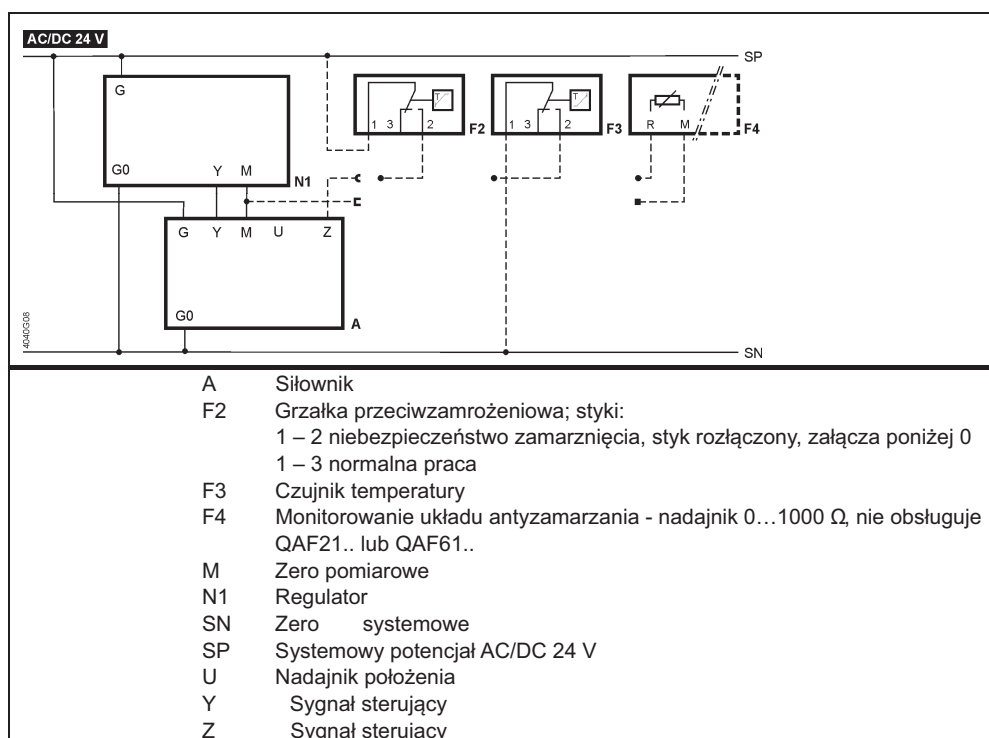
AC/DC 24 V

SP

G

G0 Y M N1

G Y M U Z

G0 A

1 3 2 F2

1 3 2 F3

R M F4

4040G08

SN

A Siłownik
F2 Grzałka przeciwzamrożeniowa; styki:
1 – 2 niebezpieczeństwo zamarznięcia, styk rozłączony, załącza poniżej 0
1 – 3 normalna praca
F3 Czujnik temperatury
F4 Monitorowanie układu antyzamarzania - nadajnik 0…1000 Ω, nie obsługuje QAF21.. lub QAF61..
M Zero pomiarowe
N1 Regulator
SN Zero systemowe
SP Systemowy potencjał AC/DC 24 V
U Nadajnik położenia
Y Sygnał sterujący
Z Sygnał sterujący